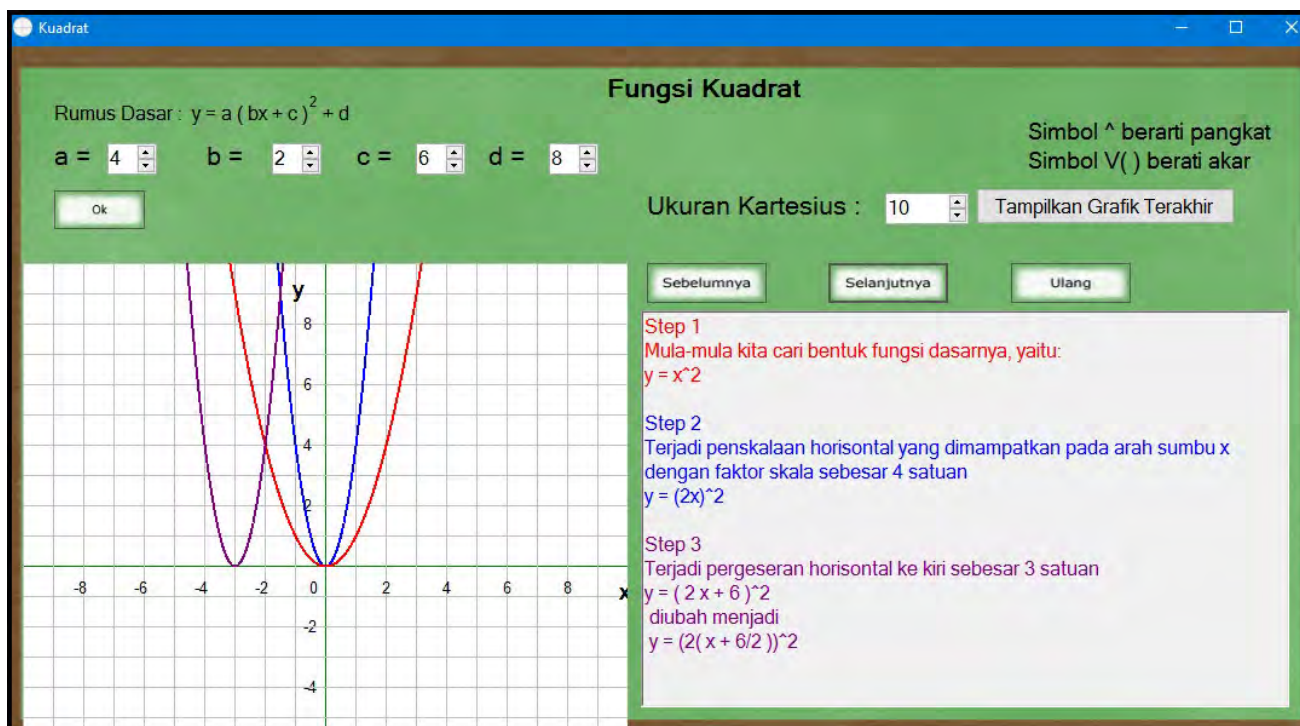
Kuadrat

Fungsi Kuadrat

Rumus Dasar : $y = a ( bx + c )^2 + d$

a = 4 b = 2 c = 6 d = 8

Ok

Simbol ^ berarti pangkat
Simbol V( ) berati akar

Ukuran Kartesius : 10 Tampilkan Grafik Terakhir

Sebelumnya Selanjutnya Ulang

y
8
6
4
2
-8 -6 -4 -2 0 2 4 6 8 x
-2
-4

Step 1
Mula-mula kita cari bentuk fungsi dasarnya, yaitu:
y = x^2

Step 2
Terjadi penskalaan horisontal yang dimampatkan pada arah sumbu x dengan faktor skala sebesar 4 satuan
y = (2x)^2

Step 3
Terjadi pergeseran horisontal ke kiri sebesar 3 satuan
y = ( 2 x + 6 )^2
diubah menjadi
y = (2( x + 6/2 ))^2